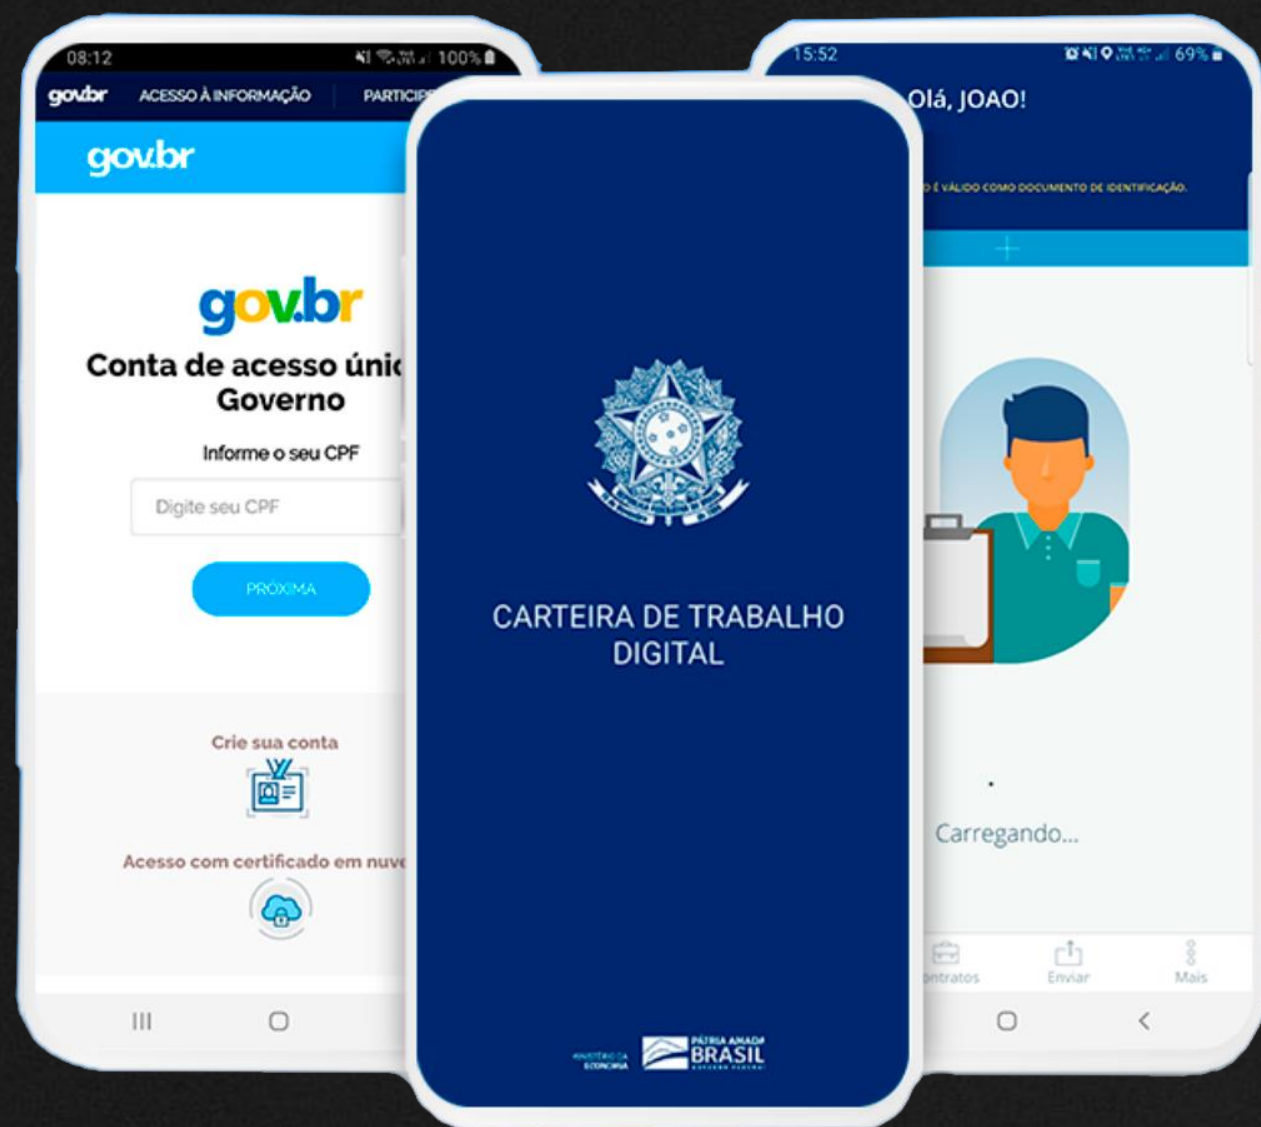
08:12
100%
gov.br ACESSO À INFORMAÇÃO PARTICIP

gov.br

gov.br
Conta de acesso únic
Governo

Informe o seu CPF

Digite seu CPF

PRÓXIMA

Crie sua conta

Acesso com certificado em nuve

CARTEIRA DE TRABALHO DIGITAL

MINISTÉRIO DA ECONOMIA
PÁTRIA AMADA BRASIL
GOVERNO FEDERAL

15:52
69%
Olá, JOAO!

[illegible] É VÁLIDO COMO DOCUMENTO DE IDENTIFICAÇÃO.

Carregando...

ontratos Enviar Mais